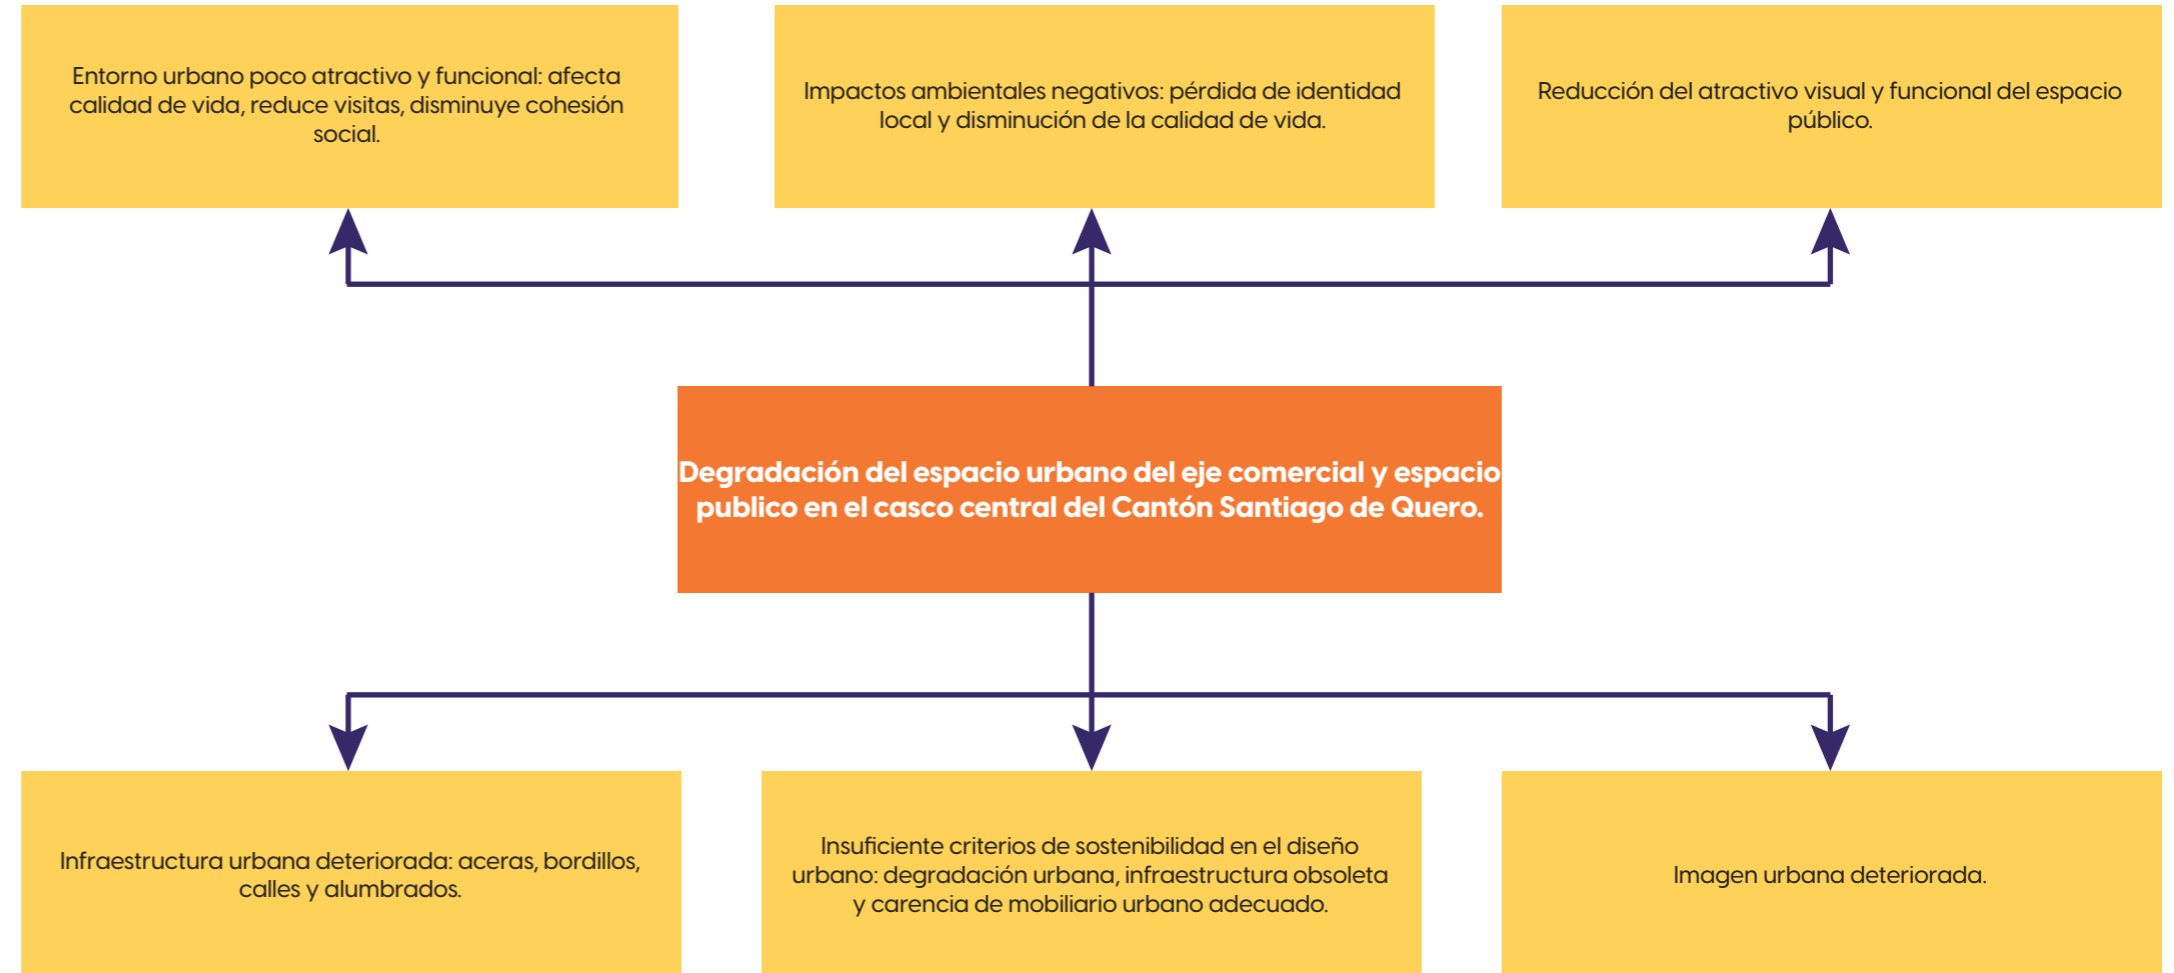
Entorno urbano poco atractivo y funcional: afecta calidad de vida, reduce visitas, disminuye cohesión social.

Impactos ambientales negativos: pérdida de identidad local y disminución de la calidad de vida.

Reducción del atractivo visual y funcional del espacio público.

Degradación del espacio urbano del eje comercial y espacio publico en el casco central del Cantón Santiago de Quero.

Infraestructura urbana deteriorada: aceras, bordillos, calles y alumbrados.

Insuficiente criterios de sostenibilidad en el diseño urbano: degradación urbana, infraestructura obsoleta y carencia de mobiliario urbano adecuado.

Imagen urbana deteriorada.